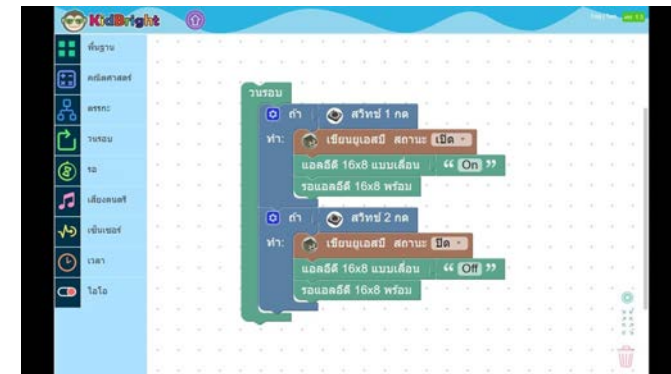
KidBright

พื้นฐาน
คณิตศาสตร์
ตรรกะ
วนรอบ
รอ
เสียงดนตรี
เซ็นเซอร์
เวลา
ไอโอ

วนรอบ
ถ้า สวิทช์ 1 กด
ทำ: เขียนยูเอสบี สถานะ เปิด
แอลอีดี 16x8 แบบเลื่อน " On "
รอแอลอีดี 16x8 พร้อม

ถ้า สวิทช์ 2 กด
ทำ: เขียนยูเอสบี สถานะ ปิด
แอลอีดี 16x8 แบบเลื่อน " Off "
รอแอลอีดี 16x8 พร้อม